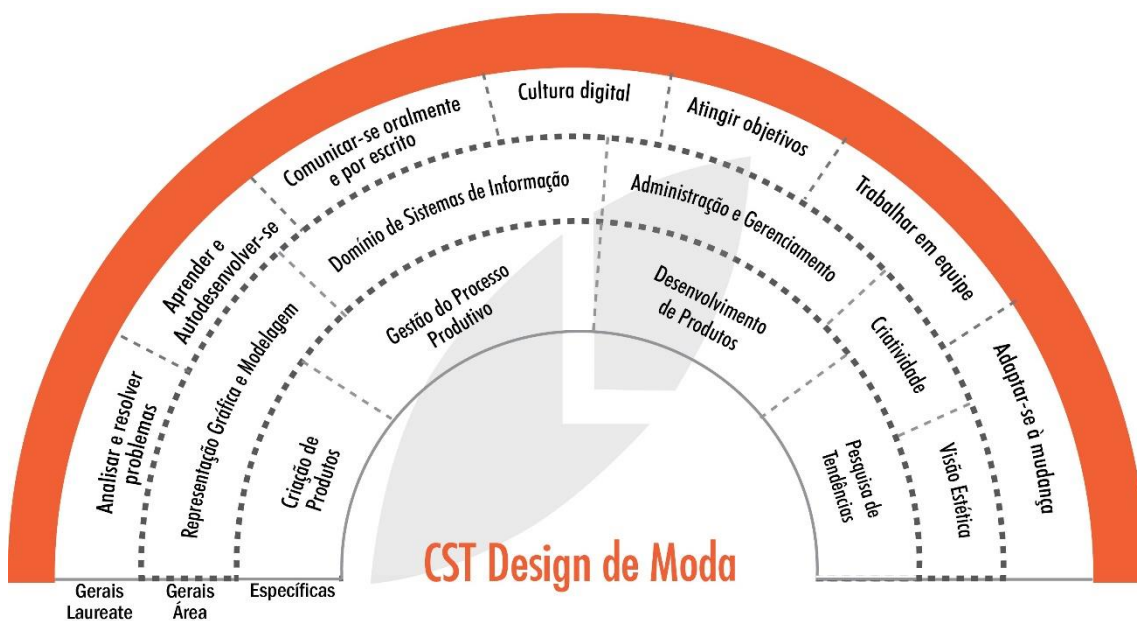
Analisar e resolver problemas

Aprender e Autodesenvolver-se

Comunicar-se oralmente e por escrito

Cultura digital

Atingir objetivos

Trabalhar em equipe

Adaptar-se à mudança

Representação Gráfica e Modelagem

Domínio de Sistemas de Informação

Administração e Gerenciamento

Criatividade

Visão Estética

Criação de Produtos

Gestão do Processo Produtivo

Desenvolvimento de Produtos

Pesquisa de Tendências

CST Design de Moda

Gerais Laureate

Gerais Área

Específicas